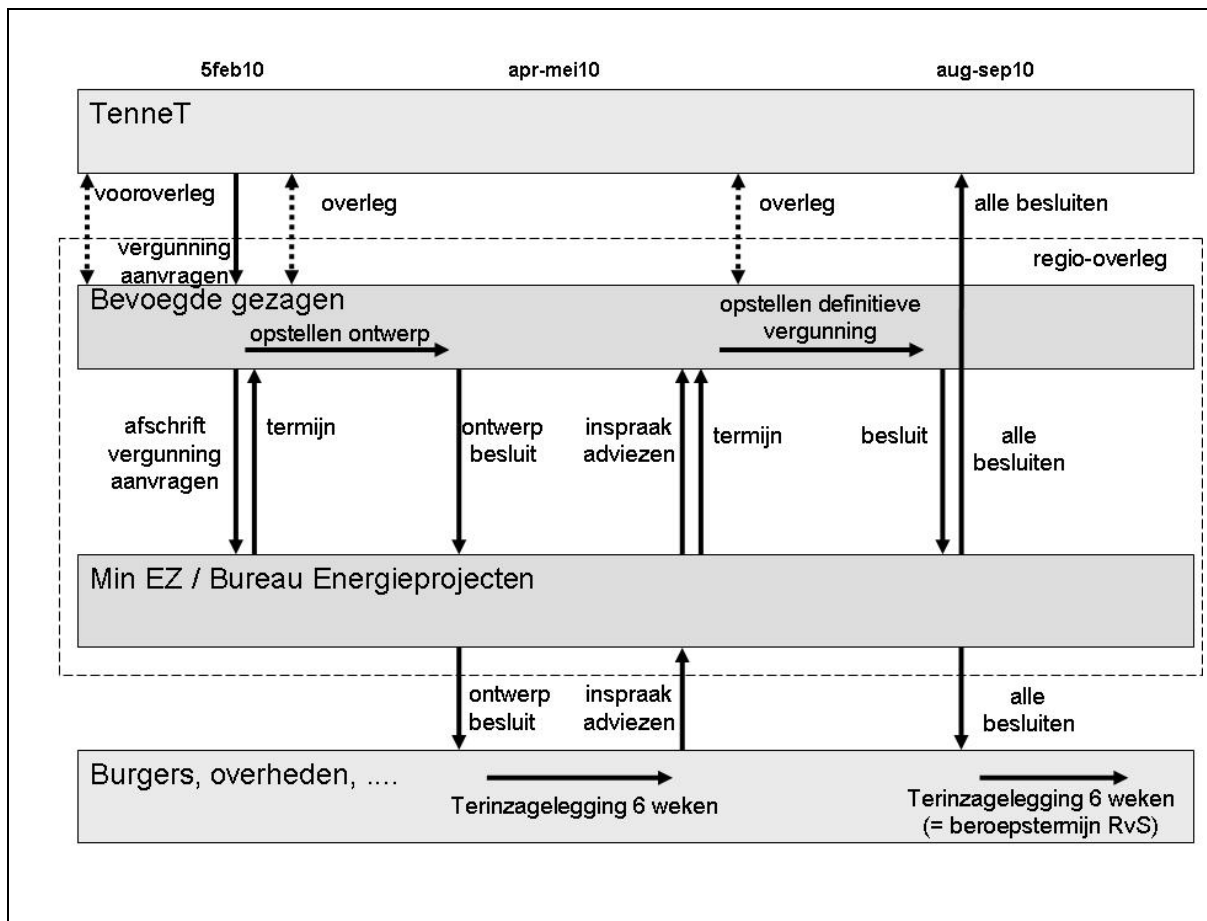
5feb10

apr-mei10

aug-sep10

TenneT

vooroverleg

overleg

overleg

alle besluiten

vergunning aanvragen

regio-overleg

Bevoegde gezagen

opstellen ontwerp

opstellen definitieve vergunning

afschrift vergunning aanvragen

termijn

ontwerp besluit

inspraak adviezen

termijn

besluit

alle besluiten

Min EZ / Bureau Energieprojecten

ontwerp besluit

inspraak adviezen

alle besluiten

Burgers, overheden, ....

Terinzagelegging 6 weken

Terinzagelegging 6 weken (= beroepstermijn RvS)